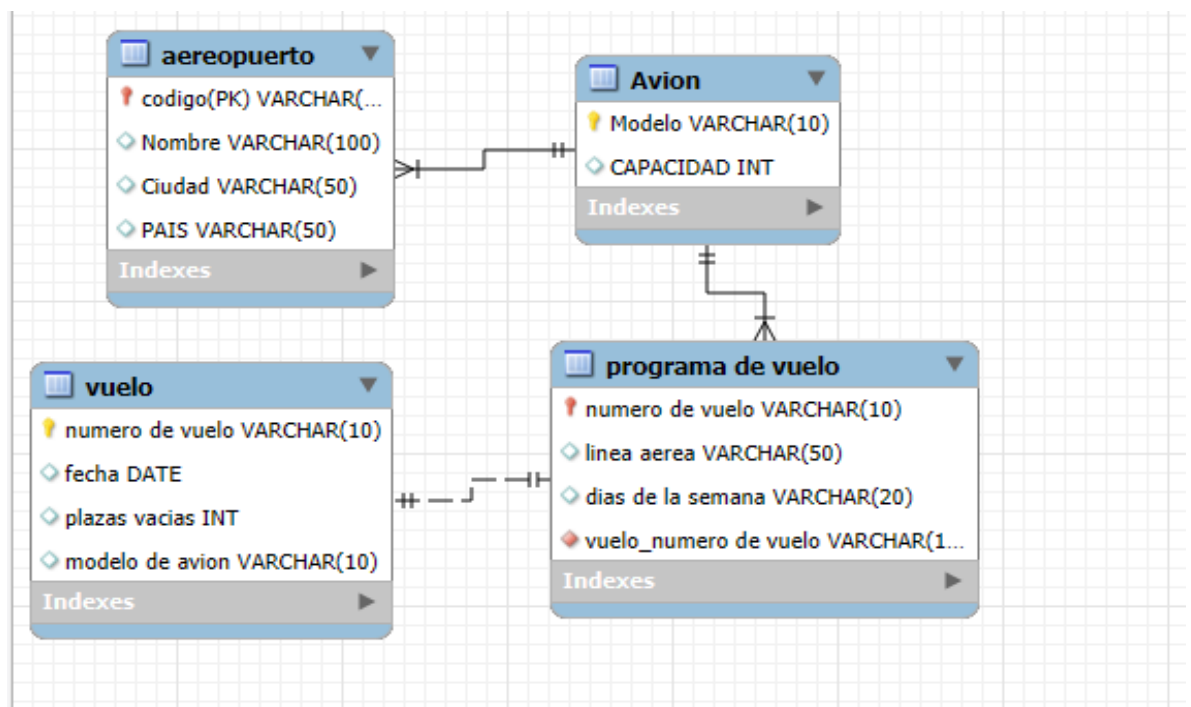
aereopuerto
codigo(PK) VARCHAR(...
Nombre VARCHAR(100)
Ciudad VARCHAR(50)
PAIS VARCHAR(50)
Indexes

Avion
Modelo VARCHAR(10)
CAPACIDAD INT
Indexes

vuelo
numero de vuelo VARCHAR(10)
fecha DATE
plazas vacias INT
modelo de avion VARCHAR(10)
Indexes

programa de vuelo
numero de vuelo VARCHAR(10)
linea aerea VARCHAR(50)
dias de la semana VARCHAR(20)
vuelo_numero de vuelo VARCHAR(1...
Indexes